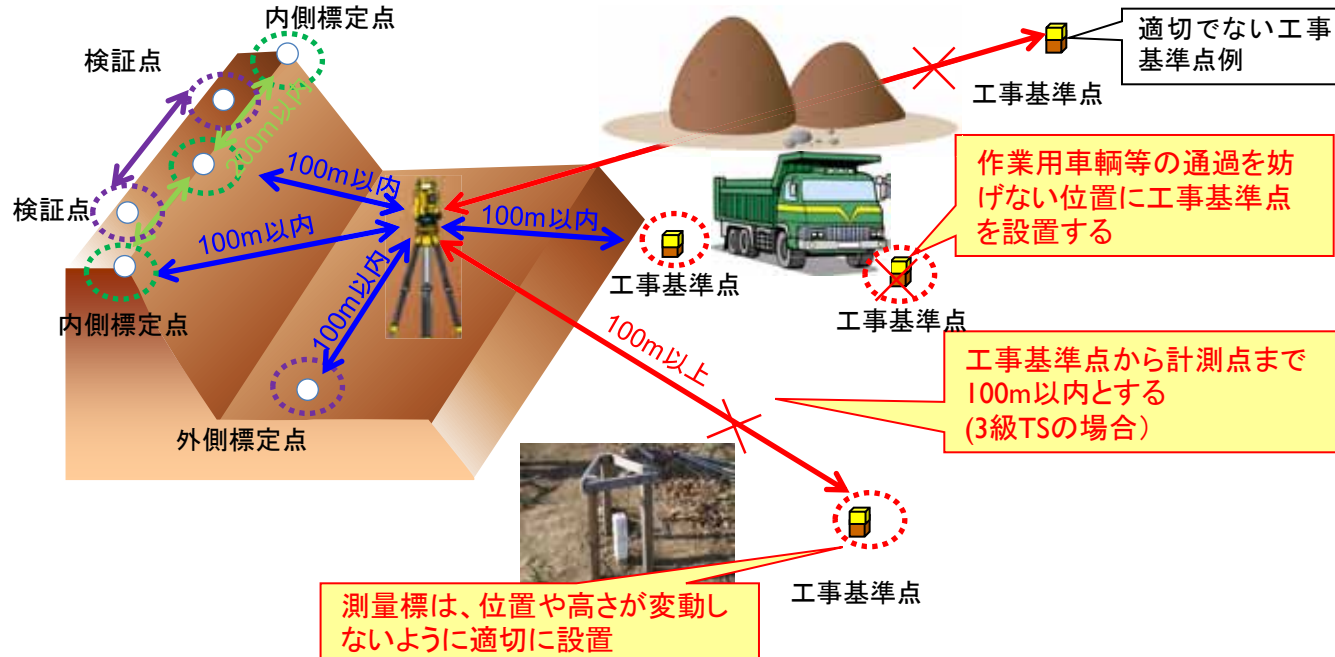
内側標定点

検証点

200m以内

検証点

100m以内

100m以内

100m以内

100m以内

内側標定点

外側標定点

適切でない工事基準点例

工事基準点

作業用車輌等の通過を妨げない位置に工事基準点を設置する

工事基準点

工事基準点

100m以上

工事基準点から計測点まで100m以内とする (3級TSの場合)

工事基準点

測量標は、位置や高さが変動しないように適切に設置